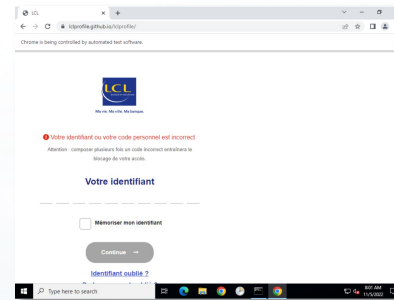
LCL
+
lclprofile.github.io/lclprofile/
Chrome is being controlled by automated test software.

LCL

Ma vie. Ma ville. Ma banque.

Votre identifiant ou votre code personnel est incorrect

Attention : composer plusieurs fois un code incorrect entraînera le blocage de votre accès.

Votre identifiant

Mémoriser mon identifiant

Continuer →

Identifiant oublié ?

Type here to search

8:01 AM
11/5/2022